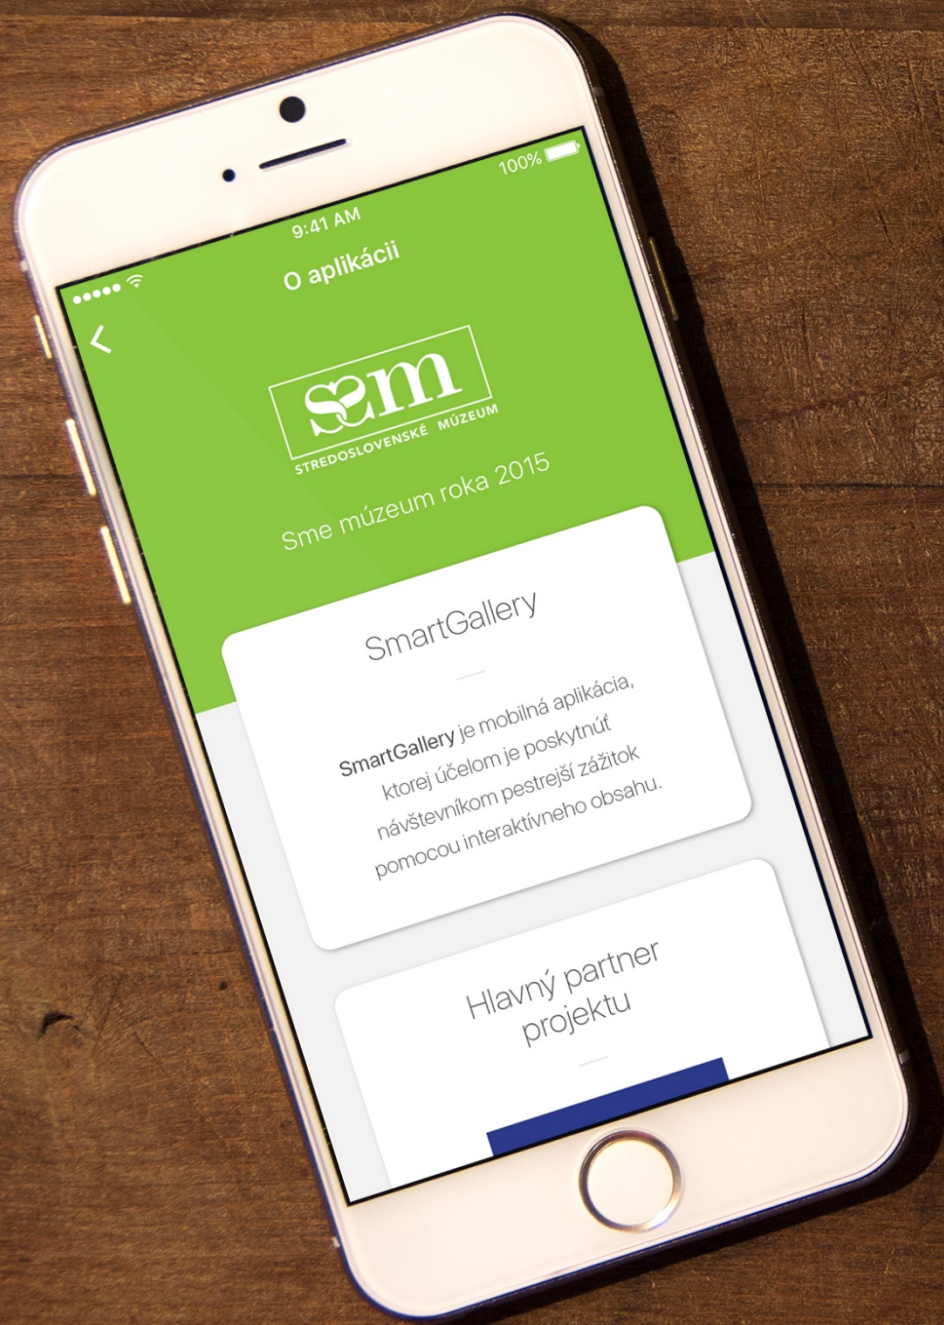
9:41 AM
100%

O aplikácii

<

ssm
STREDOSLOVENSKÉ MÚZEUM

Sme múzeum roka 2015

SmartGallery

SmartGallery je mobilná aplikácia, ktorej účelom je poskytnúť návštevníkom pestrejší zážitok pomocou interaktívneho obsahu.

Hlavný partner projektu